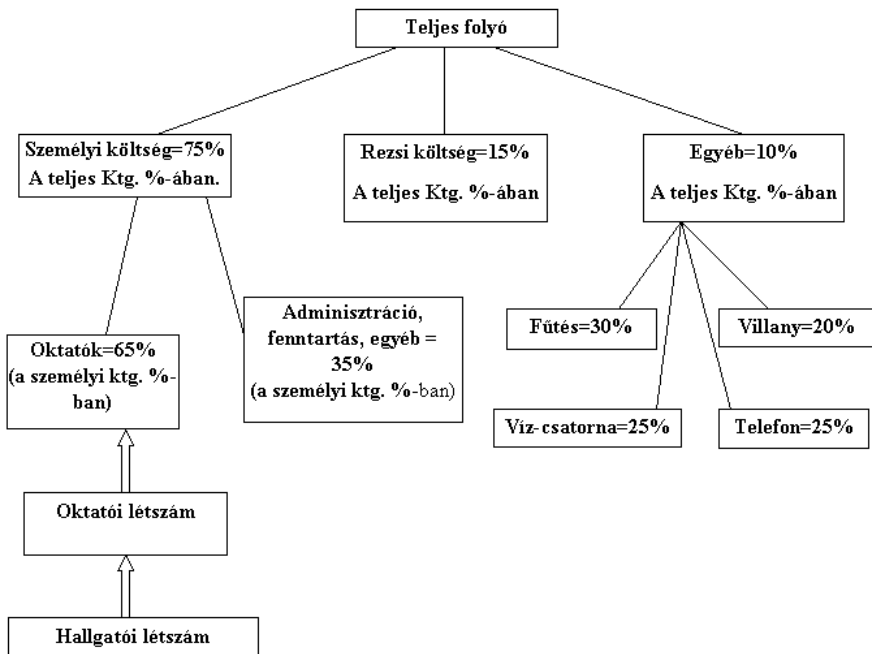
Teljes folyó

Személyi költség=75%
A teljes Ktg. %-ában.

Rezsi költség=15%
A teljes Ktg. %-ában

Egyéb=10%
A teljes Ktg. %-ában

Oktatók=65%
(a személyi ktg. %-ban)

Adminisztráció, fenntartás, egyéb = 35%
(a személyi ktg. %-ban)

Fűtés=30%

Villany=20%

Víz-csatorna=25%

Telefon=25%

Oktatói létszám

Hallgatói létszám